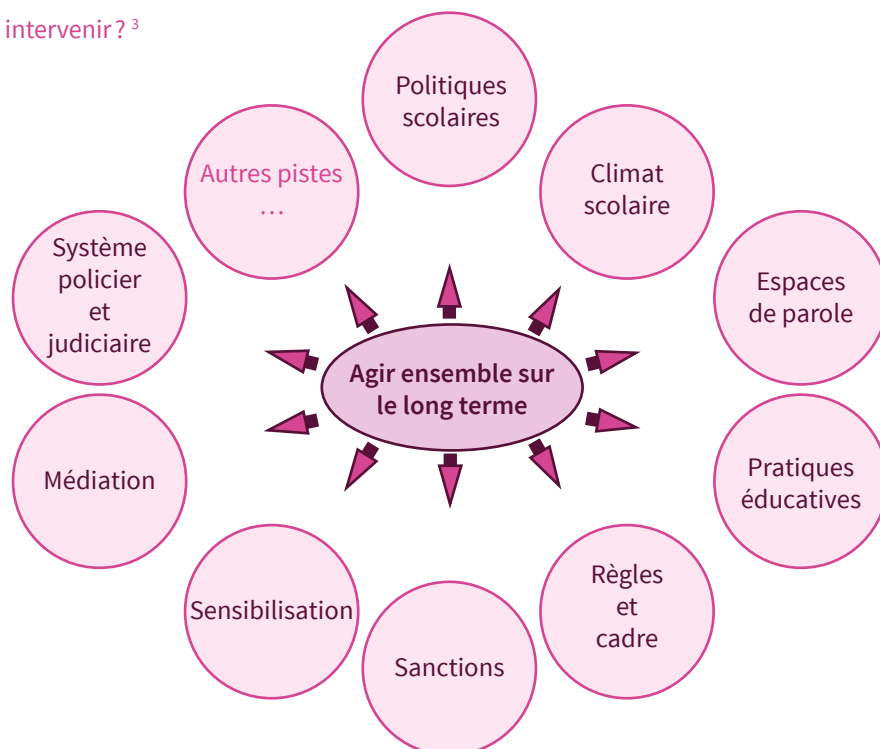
intervenir ? ³

Agir ensemble sur le long terme

Politiques scolaires

Climat scolaire

Espaces de parole

Pratiques éducatives

Règles et cadre

Sanctions

Sensibilisation

Médiation

Système policier et judiciaire

Autres pistes …